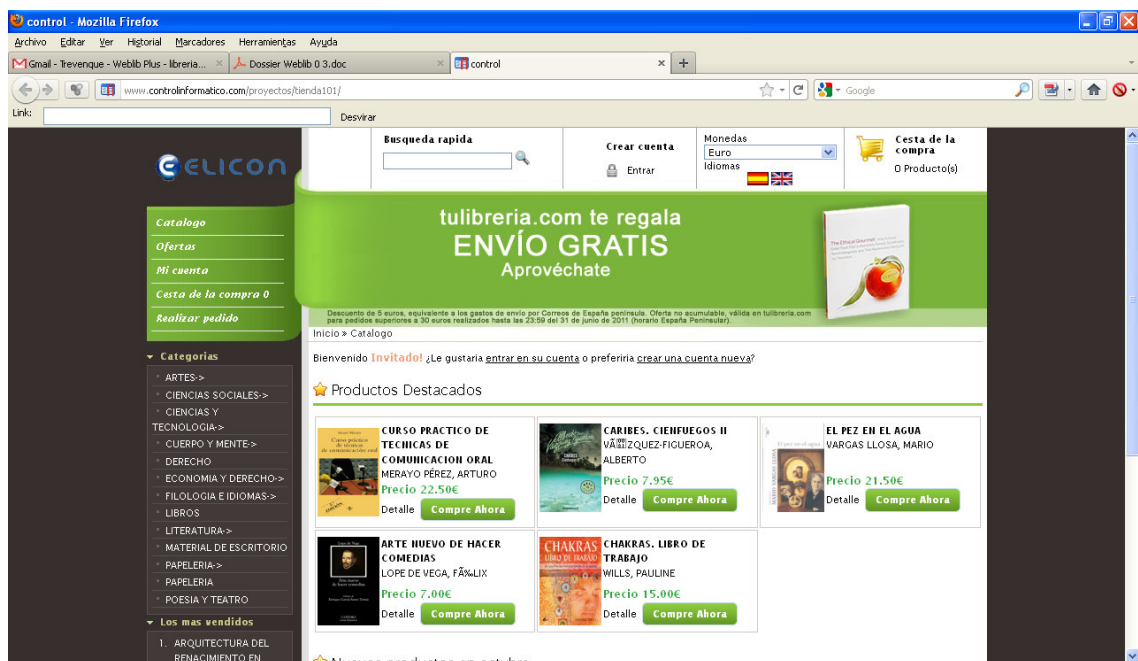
control - Mozilla Firefox

Archivo Editar Ver Historial Marcadores Herramientas Ayuda

Gmail - Trevenque - Weblib Plus - libreria... × Dossier Weblib 0 3.doc × control × +

www.controlinformatico.com/proyectos/tienda101/

Google

Link: Desvirar

ELICON

Busqueda rapida

Crear cuenta

Entrar

Monedas
Euro
Idiomas

Cesta de la compra
0 Producto(s)

Catalogo
Ofertas
Mi cuenta
Cesta de la compra 0
Realizar pedido

tulibreria.com te regala
ENVÍO GRATIS
Aprovéchate

Descuento de 5 euros, equivalente a los gastos de envío por Correos de España peninsula. Oferta no acumulable, válida en tulibreria.com para pedidos superiores a 30 euros realizados hasta las 23:59 del 31 de junio de 2011 (horario España Peninsular).

The Ethical Gourmet

Inicio » Catalogo

Bienvenido Invitado! ¿Le gustaria entrar en su cuenta o preferiria crear una cuenta nueva?

Productos Destacados

Categorias
ARTES->
CIENCIAS SOCIALES->
CIENCIAS Y TECNOLOGIA->
CUERPO Y MENTE->
DERECHO
ECONOMIA Y DERECHO->
FILOLOGIA E IDIOMAS->
LIBROS
LITERATURA->
MATERIAL DE ESCRITORIO
PAPELERIA->
PAPELERIA
POESIA Y TEATRO

Los mas vendidos
1. ARQUITECTURA DEL RENACIMIENTO EN

CURSO PRACTICO DE TECNICAS DE COMUNICACION ORAL
MERAYO PÉREZ, ARTURO
Precio 22.50€
Detalle Compre Ahora

CARIBES. CIENFUEGOS II
VÃ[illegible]ZQUEZ-FIGUEROA, ALBERTO
Precio 7.95€
Detalle Compre Ahora

EL PEZ EN EL AGUA
VARGAS LLOSA, MARIO
Precio 21.50€
Detalle Compre Ahora

ARTE NUEVO DE HACER COMEDIAS
LOPE DE VEGA, FÃ‰LIX
Precio 7.00€
Detalle Compre Ahora

CHAKRAS. LIBRO DE TRABAJO
WILLS, PAULINE
Precio 15.00€
Detalle Compre Ahora

Nuevos productos en octubre